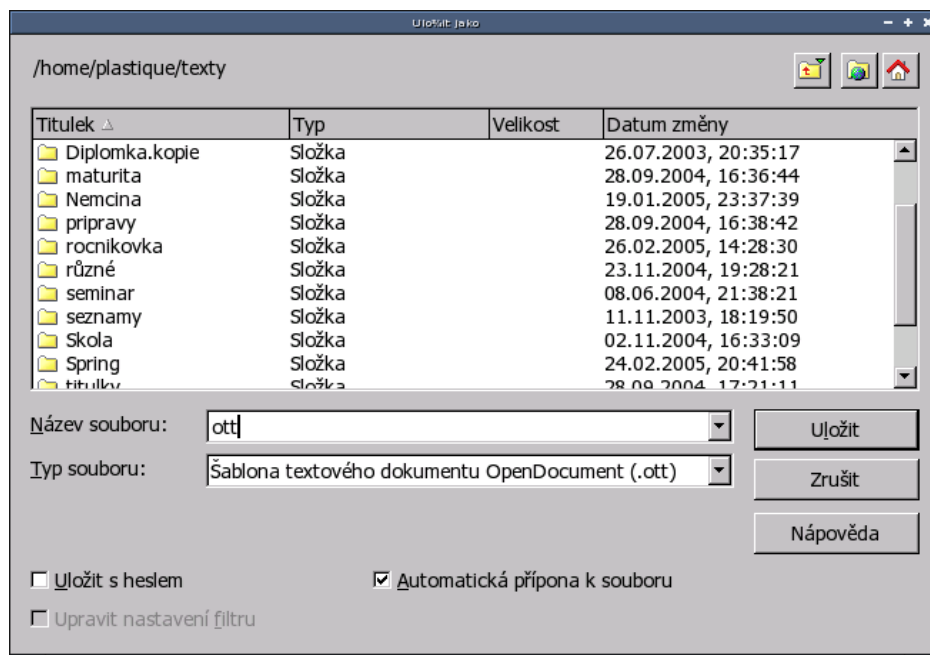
Uložit jako

/home/plastique/texty

| Titulek | Typ | Velikost | Datum změny |
|---|---|---|---|
| Diplomka.kopie | Složka | | 26.07.2003, 20:35:17 |
| maturita | Složka | | 28.09.2004, 16:36:44 |
| Nemcina | Složka | | 19.01.2005, 23:37:39 |
| pripravy | Složka | | 28.09.2004, 16:38:42 |
| rocnikovka | Složka | | 26.02.2005, 14:28:30 |
| různé | Složka | | 23.11.2004, 19:28:21 |
| seminar | Složka | | 08.06.2004, 21:38:21 |
| seznamy | Složka | | 11.11.2003, 18:19:50 |
| Skola | Složka | | 02.11.2004, 16:33:09 |
| Spring | Složka | | 24.02.2005, 20:41:58 |
| titulky | Složka | | 28.09.2004, 17:21:11 |

Název souboru: ott

Typ souboru: Šablona textového dokumentu OpenDocument (.ott)

Uložit

Zrušit

Nápověda

Uložit s heslem

Automatická přípona k souboru

Upravit nastavení filtru